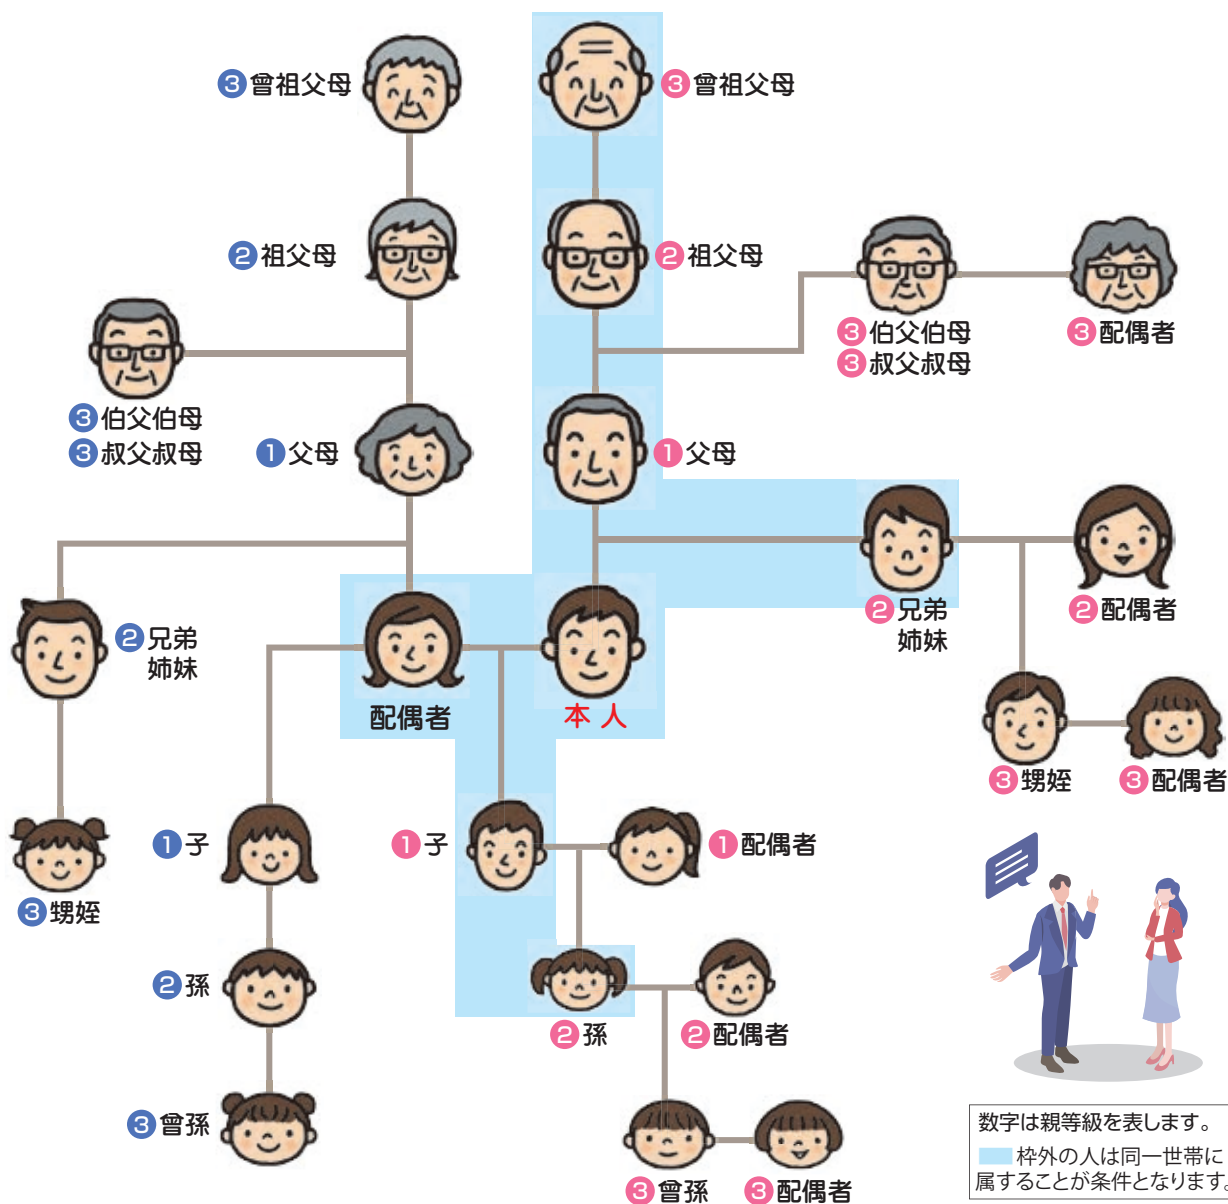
3 曾祖父母
3 曾祖父母
2 祖父母
2 祖父母
3 伯父伯母
3 叔父叔母
3 配偶者
3 伯父伯母
3 叔父叔母
1 父母
1 父母
2 兄弟姉妹
2 配偶者
2 兄弟姉妹
配偶者
本 人
3 甥姪
3 配偶者
1 子
1 子
1 配偶者
3 甥姪
2 孫
2 孫
2 配偶者
3 曾孫
3 曾孫
3 配偶者

数字は親等級を表します。
枠外の人は同一世帯に属することが条件となります。